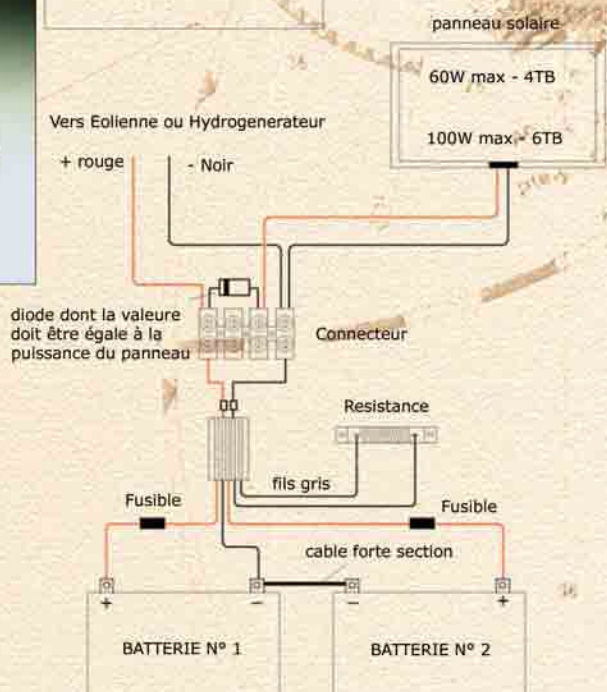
panneau solaire

60W max - 4TB

100W max - 6TB

Vers Eolienne ou Hydrogenerateur

+ rouge

- Noir

diode dont la valeure doit être égale à la puissance du panneau

Connecteur

Resistance

fils gris

Fusible

Fusible

cable forte section

+

-

-

+

BATTERIE N° 1

BATTERIE N° 2